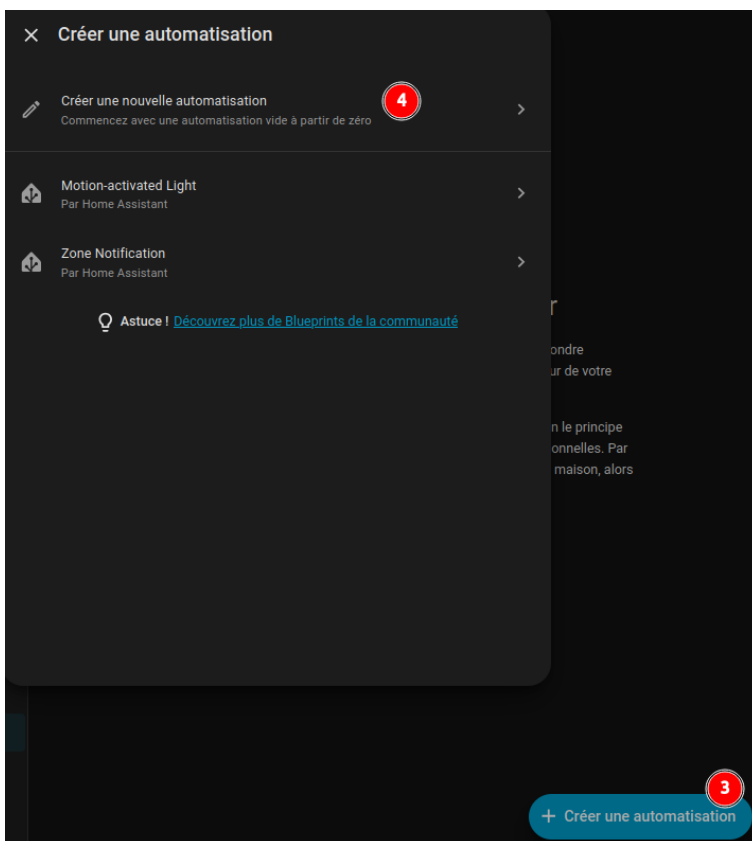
× Créer une automatisation

Créer une nouvelle automatisation
Commencez avec une automatisation vide à partir de zéro

4

Motion-activated Light
Par Home Assistant

Zone Notification
Par Home Assistant

Astuce ! Découvrez plus de Blueprints de la communauté

r
ondre
ur de votre

n le principe
onnelles. Par
maison, alors

3

+ Créer une automatisation